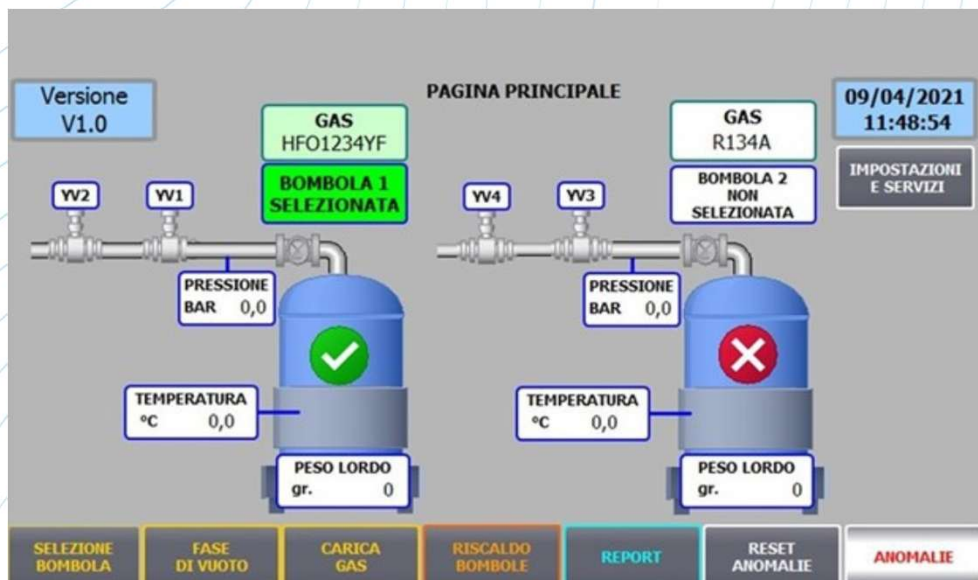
Versione
V1.0

PAGINA PRINCIPALE

09/04/2021
11:48:54

IMPOSTAZIONI
E SERVIZI

GAS
HFO1234YF

BOMBOLA 1
SELEZIONATA

YV2

YV1

PRESSIONE
BAR 0,0

TEMPERATURA
°C 0,0

PESO LORDO
gr. 0

GAS
R134A

BOMBOLA 2
NON
SELEZIONATA

YV4

YV3

PRESSIONE
BAR 0,0

TEMPERATURA
°C 0,0

PESO LORDO
gr. 0

SELEZIONE BOMBOLA

FASE DI VUOTO

CARICA GAS

RISCALDO BOMBOLE

REPORT

RESET ANOMALIE

ANOMALIE